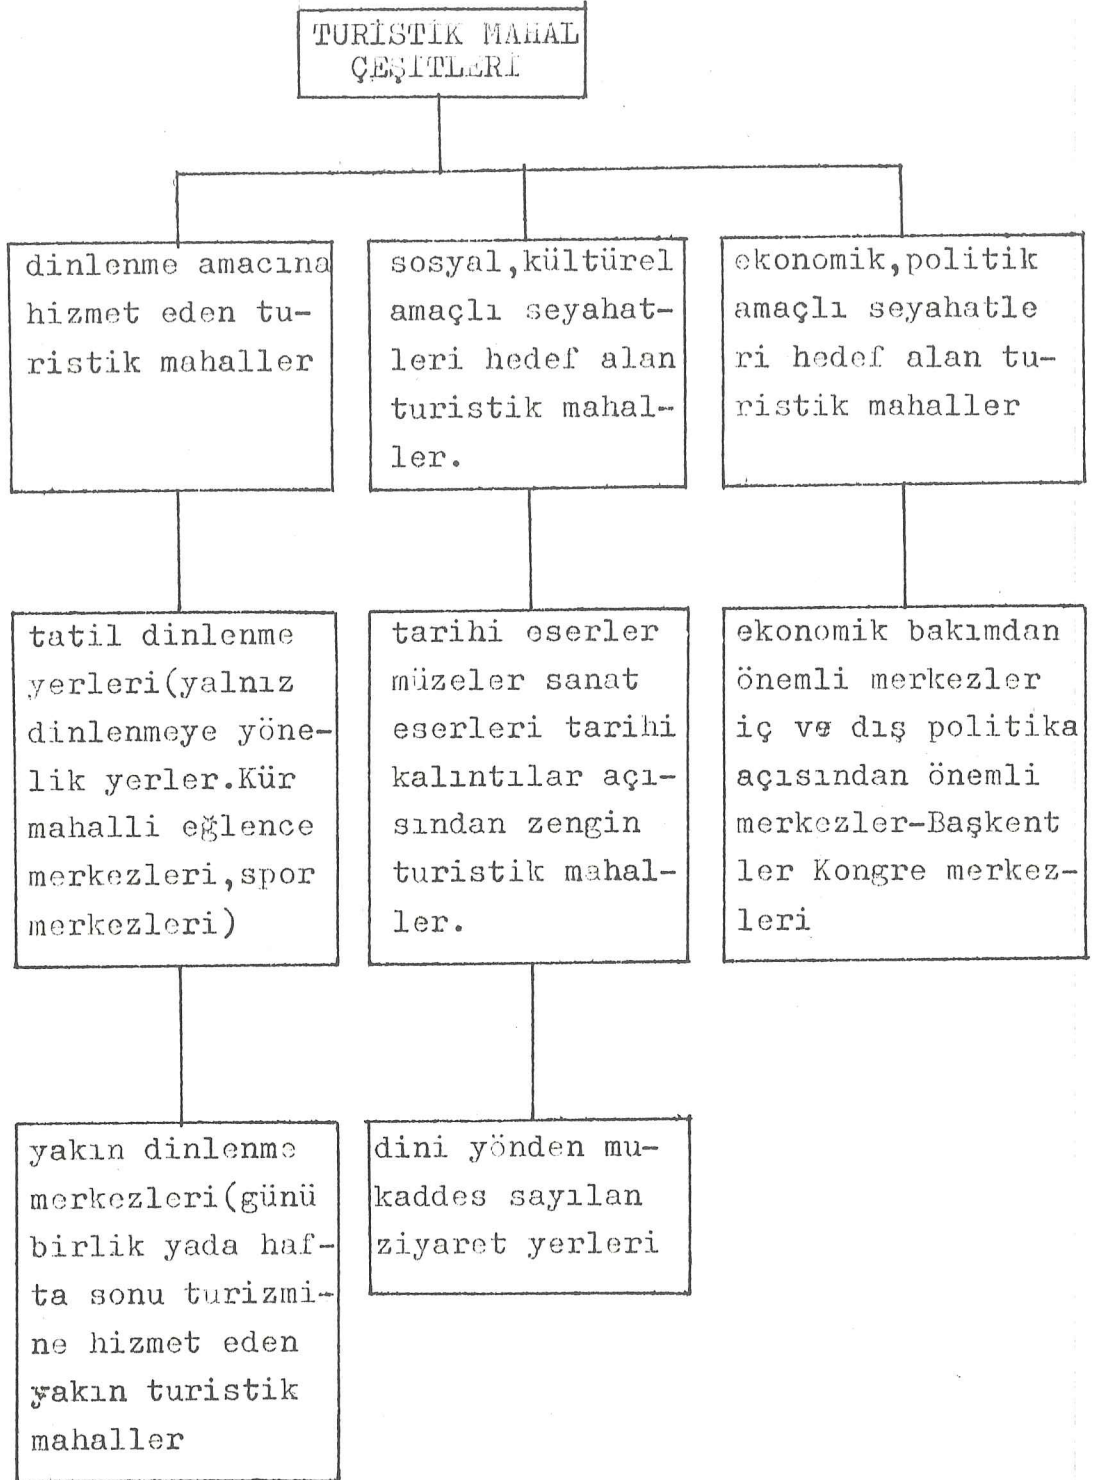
TURİSTİK MAHAL ÇEŞİTLERİ

dinlenme amacına hizmet eden turistik mahaller

sosyal,kültürel amaçlı seyahatleri hedef alan turistik mahaller.

ekonomik,politik amaçlı seyahatleri hedef alan turistik mahaller

tatil dinlenme yerleri(yalnız dinlenmeye yönelik yerler.Kür mahalli eğlence merkezleri,spor merkezleri)

tarihi eserler müzeler sanat eserleri tarihi kalıntılar açısından zengin turistik mahaller.

ekonomik bakımdan önemli merkezler iç ve dış politika açısından önemli merkezler-Başkentler Kongre merkezleri

yakın dinlenme merkezleri(günü birlik yada hafta sonu turizmine hizmet eden yakın turistik mahaller

dini yönden mukaddes sayılan ziyaret yerleri